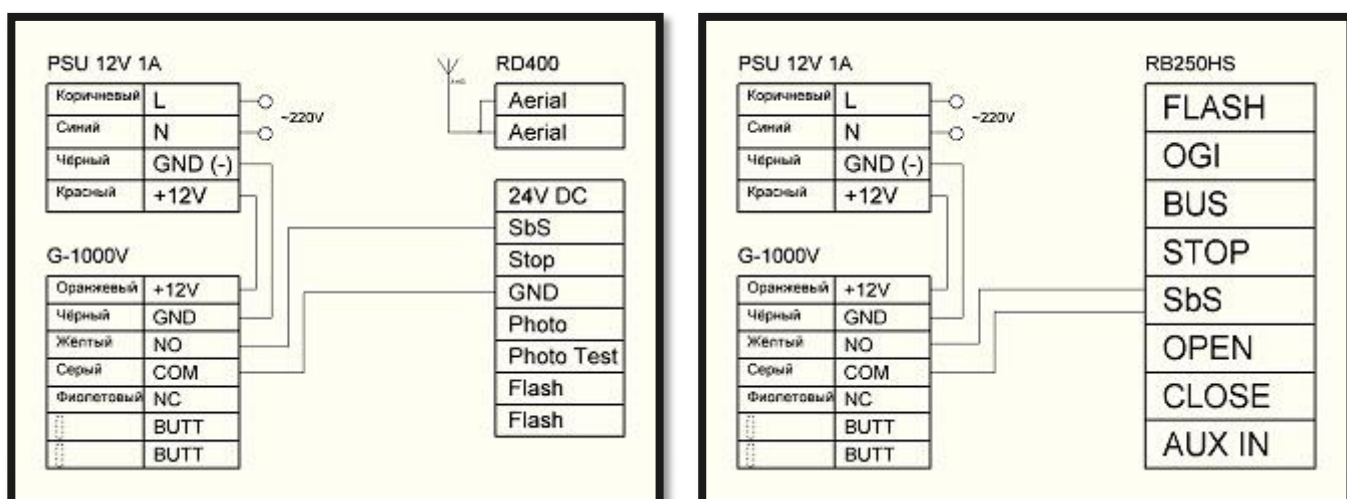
PSU 12V 1A

| Коричневый | L |
|---|---|
| Синий | N |
| Чёрный | GND (-) |
| Красный | +12V |

~220V

RD400

| Aerial |
|---|
| Aerial |

| 24V DC |
|---|
| SbS |
| Stop |
| GND |
| Photo |
| Photo Test |
| Flash |
| Flash |

G-1000V

| Оранжевый | +12V |
|---|---|
| Чёрный | GND |
| Жёлтый | NO |
| Серый | COM |
| Фиолетовый | NC |
| | BUTT |
| | BUTT |

PSU 12V 1A

| Коричневый | L |
|---|---|
| Синий | N |
| Чёрный | GND (-) |
| Красный | +12V |

~220V

RB250HS

| FLASH |
|---|
| OGI |
| BUS |
| STOP |
| SbS |
| OPEN |
| CLOSE |
| AUX IN |

G-1000V

| Оранжевый | +12V |
|---|---|
| Чёрный | GND |
| Жёлтый | NO |
| Серый | COM |
| Фиолетовый | NC |
| | BUTT |
| | BUTT |